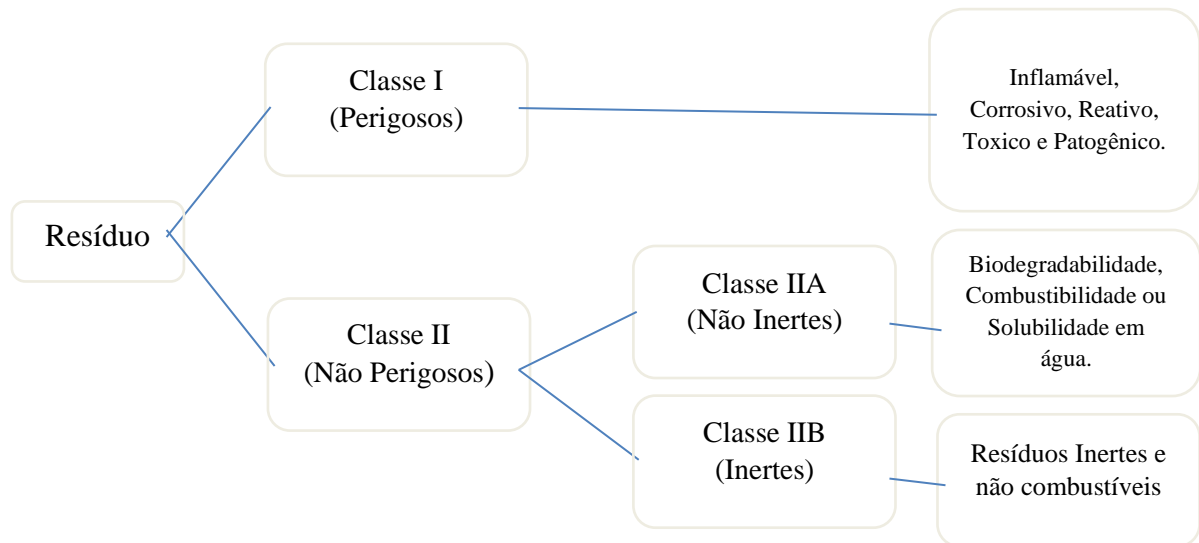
Resíduo

Classe I
(Perigosos)

Inflamável, Corrosivo, Reativo, Toxico e Patogênico.

Classe II
(Não Perigosos)

Classe IIA
(Não Inertes)

Biodegradabilidade, Combustibilidade ou Solubilidade em água.

Classe IIB
(Inertes)

Resíduos Inertes e não combustíveis